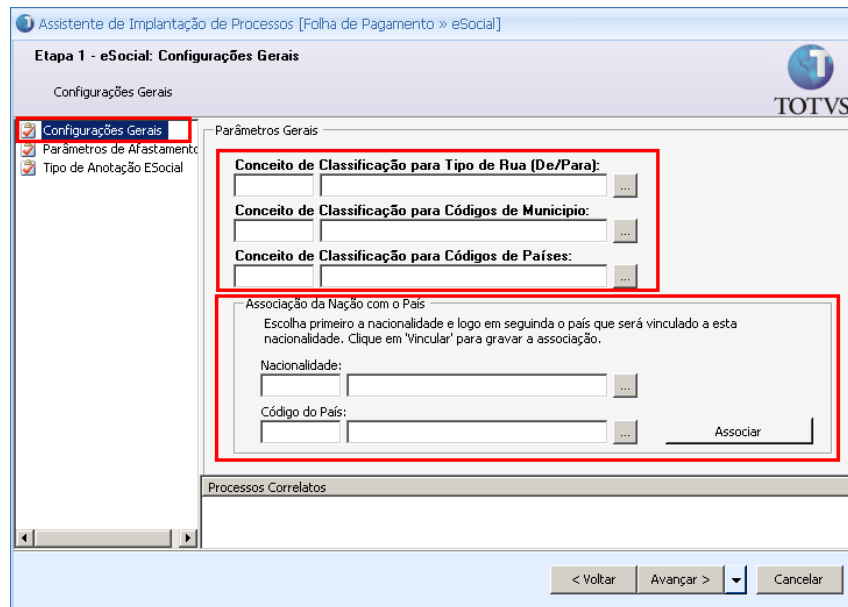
Assistente de Implantação de Processos [Folha de Pagamento » eSocial]

Etapa 1 - eSocial: Configurações Gerais

Configurações Gerais

TOTVS

Configurações Gerais
Parâmetros de Afastamento
Tipo de Anotação ESocial

Parâmetros Gerais

Conceito de Classificação para Tipo de Rua (De/Para):
...

Conceito de Classificação para Códigos de Municipio:
...

Conceito de Classificação para Códigos de Países:
...

Associação da Nação com o País

Escolha primeiro a nacionalidade e logo em seguinda o país que será vinculado a esta nacionalidade. Clique em 'Vincular' para gravar a associação.

Nacionalidade:
...

Código do País:
...

Associar

Processos Correlatos

< Voltar
Avançar >
Cancelar